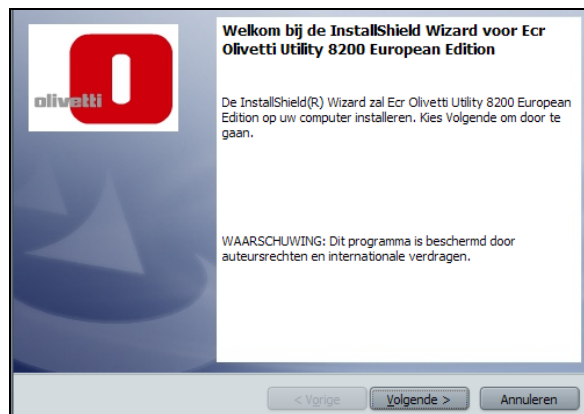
olivetti

Welkom bij de InstallShield Wizard voor Ecr Olivetti Utility 8200 European Edition

De InstallShield(R) Wizard zal Ecr Olivetti Utility 8200 European Edition op uw computer installeren. Kies Volgende om door te gaan.

WAARSCHUWING: Dit programma is beschermd door auteursrechten en internationale verdragen.

< Vorige
Volgende >
Annuleren